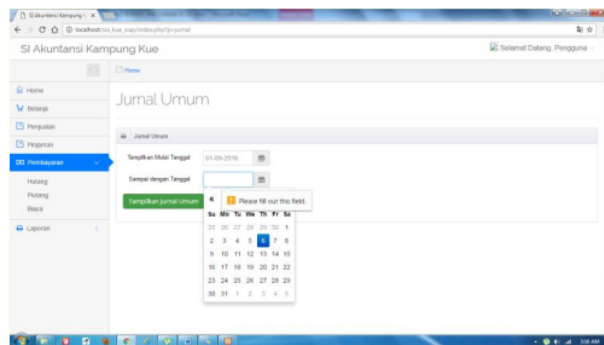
SI Akuntansi Kampung K ×

localhost/sia_kue_siap/index.php?j=jurnal

SI Akuntansi Kampung Kue

Selamat Datang, Pengguna

Home

Home

Belanja

Penjualan

Pinjaman

Pembayaran

Hutang

Piutang

Biaya

Laporan

Jurnal Umum

Jurnal Umum

Tampilkan Mulai Tanggal

01-09-2016

Sampai dengan Tanggal

Tampilkan Jurnal Umum

Please fill out this field.

«

| Su | Mo | Tu | We | Th | Fr | Sa |
|---|---|---|---|---|---|---|
| 25 | 26 | 27 | 28 | 29 | 30 | 1 |
| 2 | 3 | 4 | 5 | 6 | 7 | 8 |
| 9 | 10 | 11 | 12 | 13 | 14 | 15 |
| 16 | 17 | 18 | 19 | 20 | 21 | 22 |
| 23 | 24 | 25 | 26 | 27 | 28 | 29 |
| 30 | 31 | 1 | 2 | 3 | 4 | 5 |

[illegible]